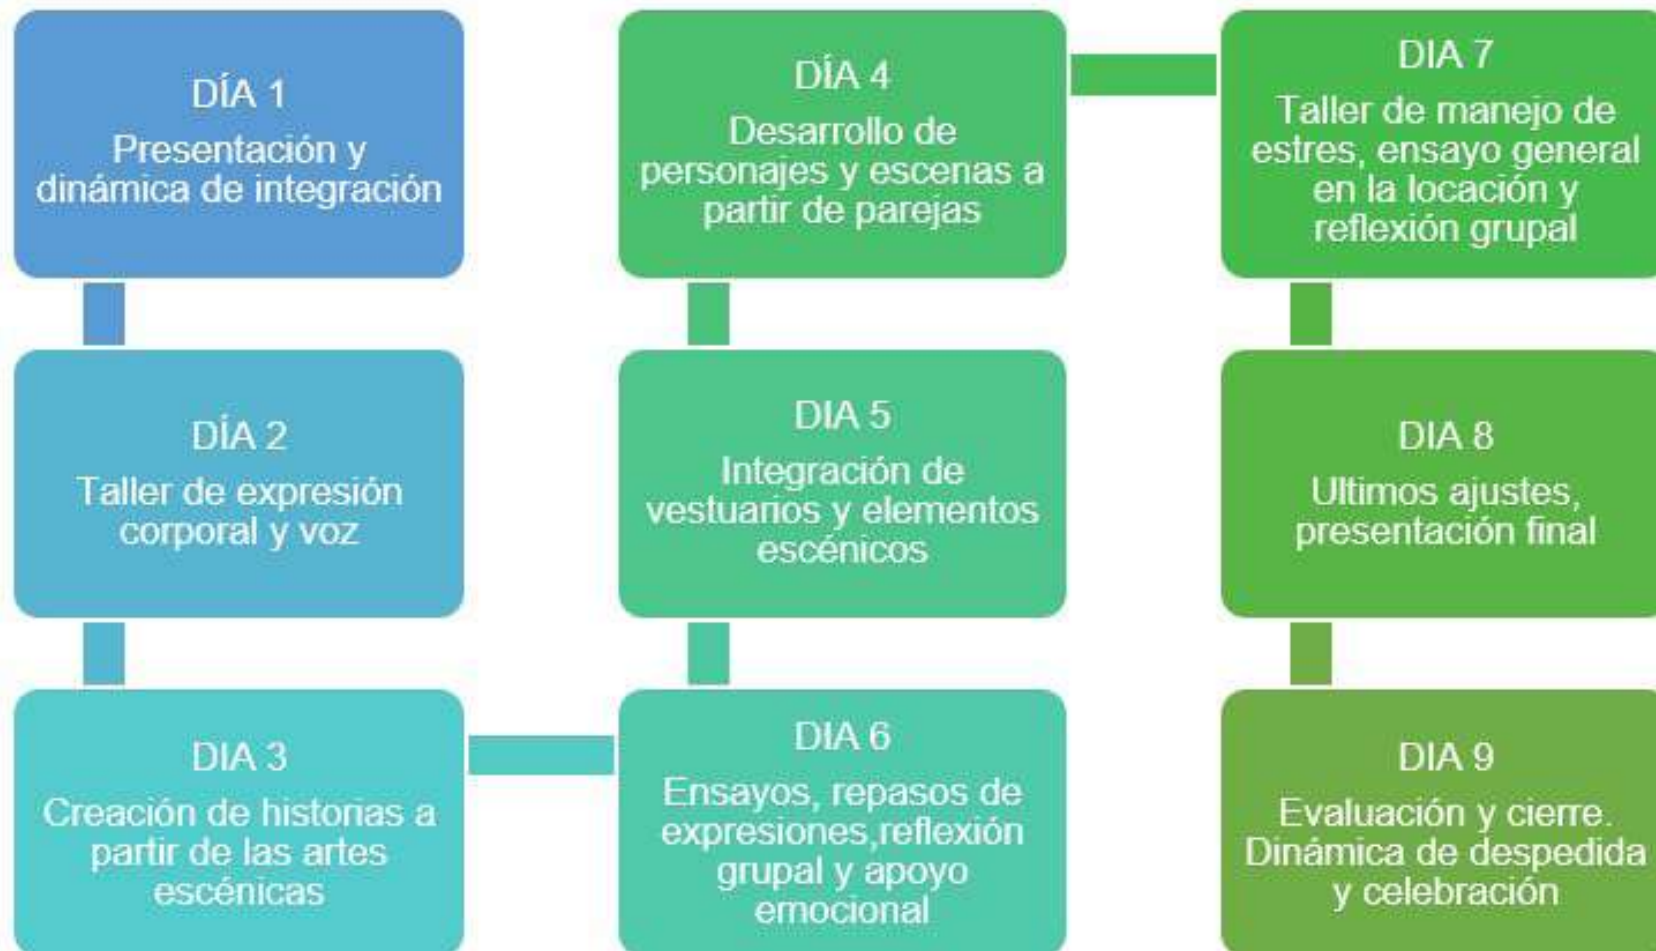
DÍA 1
Presentación y dinámica de integración

DÍA 2
Taller de expresión corporal y voz

DIA 3
Creación de historias a partir de las artes escénicas

DÍA 4
Desarrollo de personajes y escenas a partir de parejas

DIA 5
Integración de vestuarios y elementos escénicos

DIA 6
Ensayos, repasos de expresiones,reflexión grupal y apoyo emocional

DIA 7
Taller de manejo de estres, ensayo general en la locación y reflexión grupal

DIA 8
Ultimos ajustes, presentación final

DIA 9
Evaluación y cierre. Dinámica de despedida y celebración